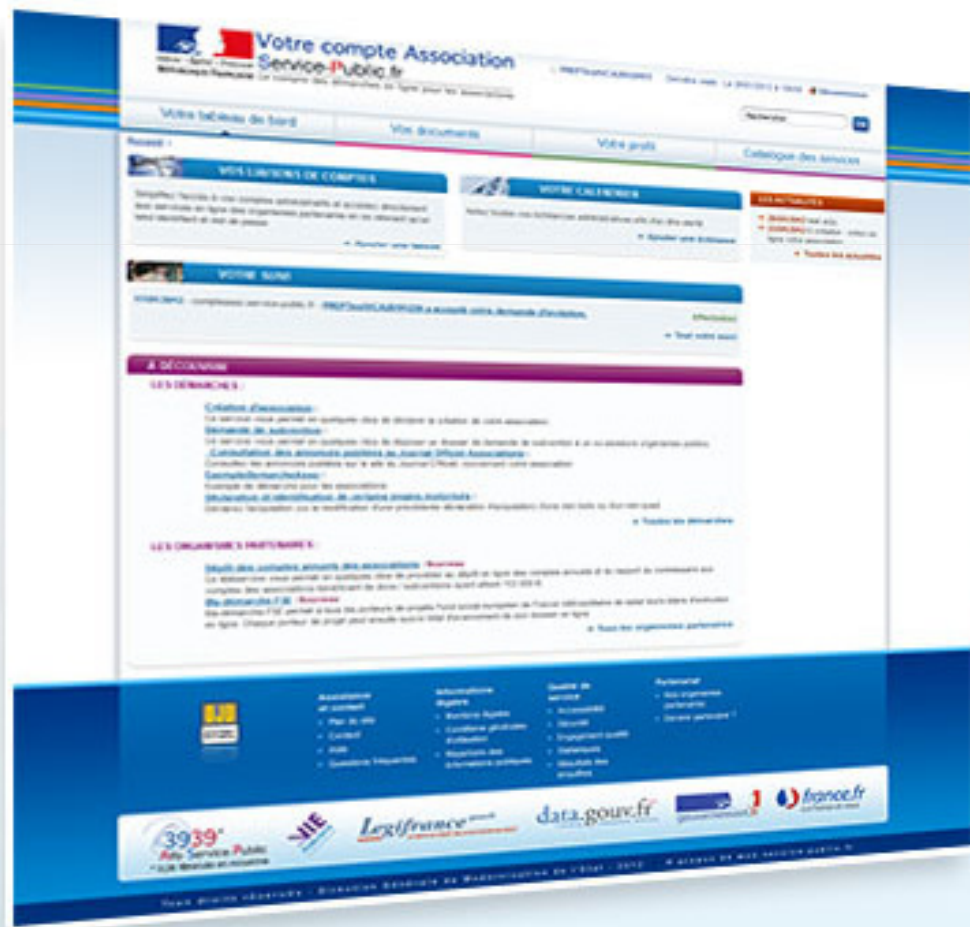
Votre compte Association
Service-Public.fr

Votre tableau de bord
Vos documents
Votre profil
Catalogue des services

Accueil

VOS LIAISONS DE COMPTES

VOTRE CALENDRIER

VOTRE SUIVI

À DÉCOUVRIR

LES DÉMARCHES :

Création d'association
Demande de subvention
Consultation des annonces publiées au Journal Officiel Associations

Toutes les démarches

LES ORGANISMES PARTENAIRES :

Toutes les organismes partenaires

3939 Allo Service-Public

Legifrance

data.gouv.fr

france.fr